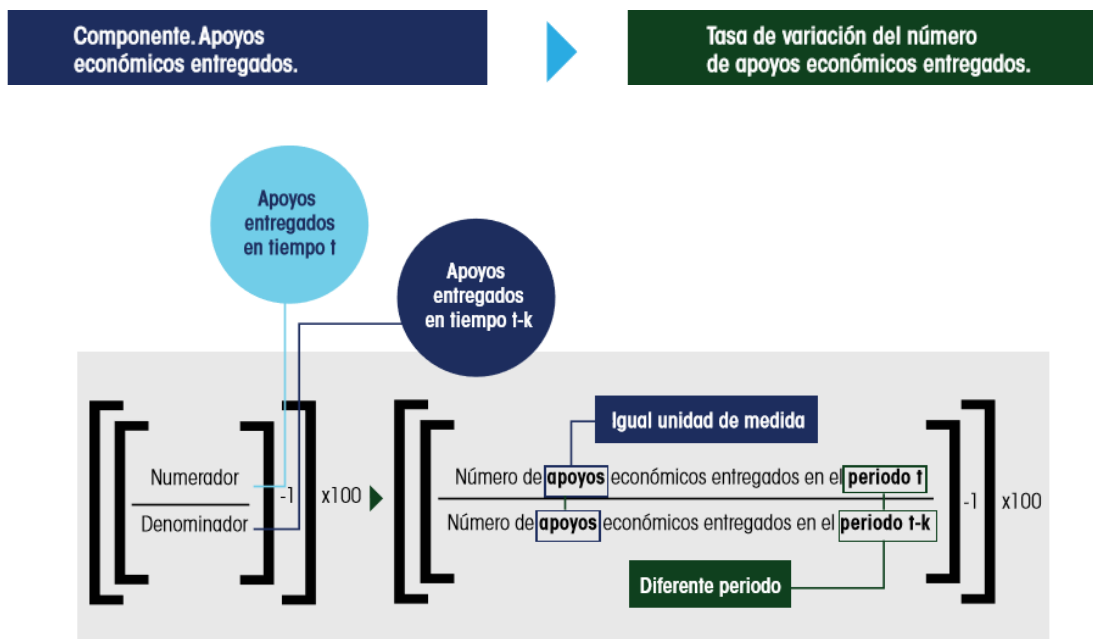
Componente. Apoyos económicos entregados.

Tasa de variación del número de apoyos económicos entregados.

Apoyos entregados en tiempo t

Apoyos entregados en tiempo t-k

$\left[\left[\frac{\text{Numerador}}{\text{Denominador}}\right]-1\right]$ x100

Igual unidad de medida

$\left[\left[\frac{\text{Número de apoyos económicos entregados en el periodo t}}{\text{Número de apoyos económicos entregados en el periodo t-k}}\right]-1\right]$ x100

Diferente periodo